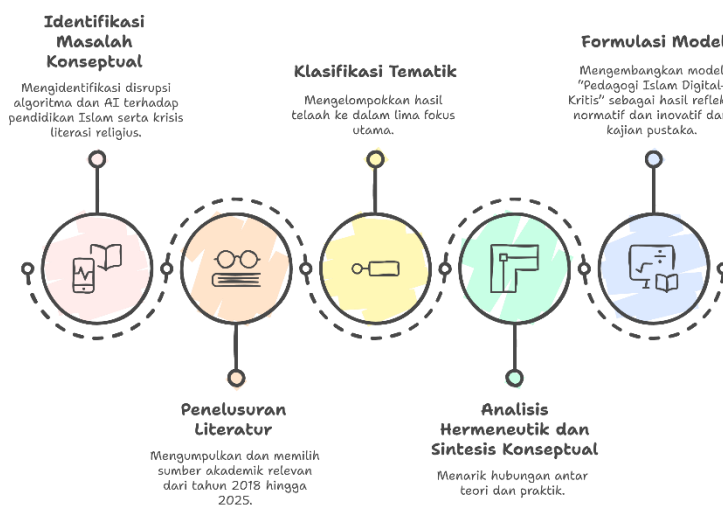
Identifikasi Masalah Konseptual

Mengidentifikasi disrupsi algoritma dan AI terhadap pendidikan Islam serta krisis literasi religius.

Klasifikasi Tematik

Mengelompokkan hasil telaah ke dalam lima fokus utama.

Formulasi Model

Mengembangkan model "Pedagogi Islam Digital-Kritis" sebagai hasil refleksi normatif dan inovatif dari kajian pustaka.

Penelusuran Literatur

Mengumpulkan dan memilih sumber akademik relevan dari tahun 2018 hingga 2025.

Analisis Hermeneutik dan Sintesis Konseptual

Menarik hubungan antar teori dan praktik.